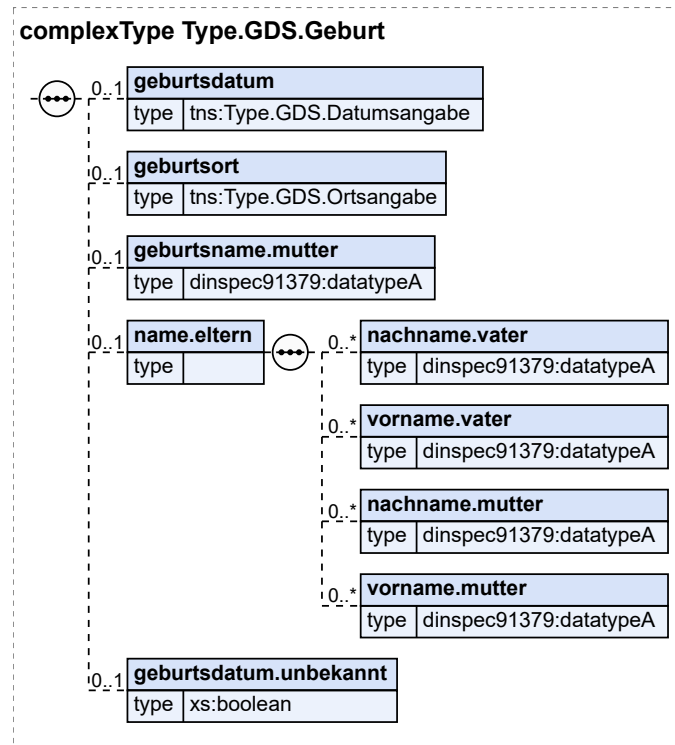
complexType Type.GDS.Geburt

0..1 geburtsdatum
type tns:Type.GDS.Datumsangabe

0..1 geburtsort
type tns:Type.GDS.Ortsangabe

0..1 geburtsname.mutter
type dinspec91379:datatypeA

0..1 name.eltern
type

0..* nachname.vater
type dinspec91379:datatypeA

0..* vorname.vater
type dinspec91379:datatypeA

0..* nachname.mutter
type dinspec91379:datatypeA

0..* vorname.mutter
type dinspec91379:datatypeA

0..1 geburtsdatum.unbekannt
type xs:boolean